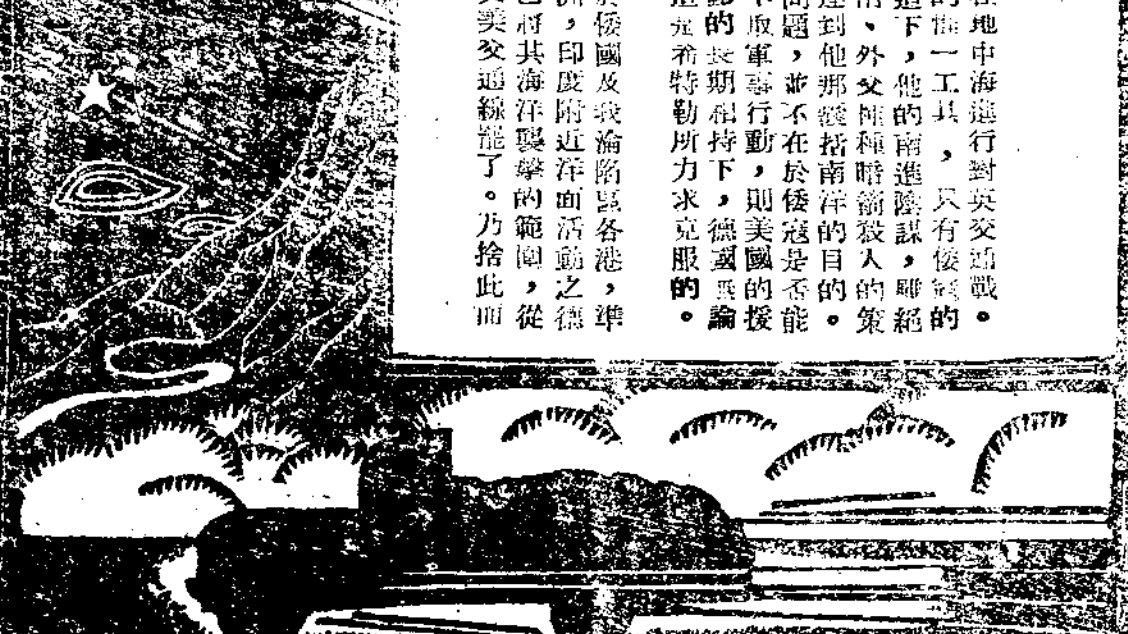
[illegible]地中海進行對英交通戰的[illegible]
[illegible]下，惟一工具，只有倭寇的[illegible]
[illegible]南，外交種種暗箭殺人的策略，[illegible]
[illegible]達到他那南進陰謀，倭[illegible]
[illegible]問題，他並不在於倭寇是否能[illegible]
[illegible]的取軍事行動，則美國的援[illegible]
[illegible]的長期相持下，德國所論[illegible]
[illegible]克希特勒所力求克服的。

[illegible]倭國及我淪陷區各港，準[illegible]
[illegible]，印度附近洋面活動之德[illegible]
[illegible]將其海洋襲擊的範圍，從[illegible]
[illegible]美交通線罷了。乃捨此而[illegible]